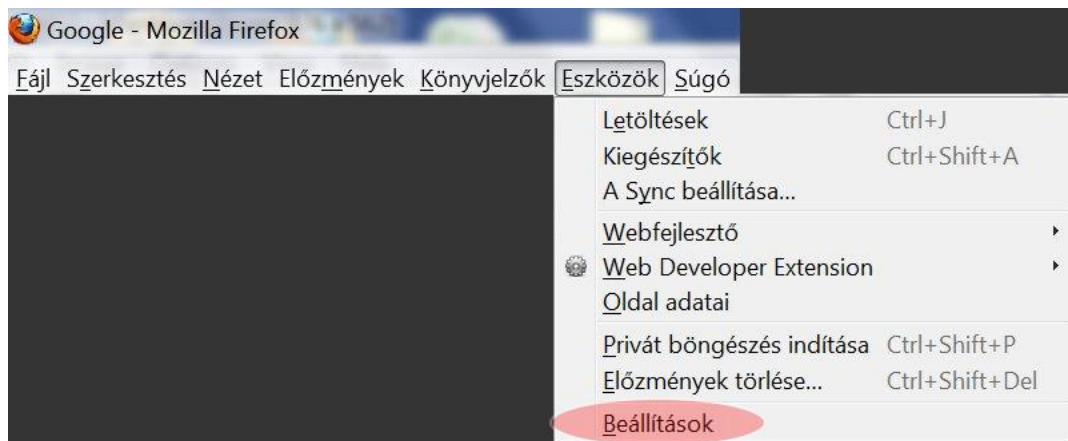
Google - Mozilla Firefox

Fájl Szerkesztés Nézet Előzmények Könyvjelzők Eszközök Súgó

Letöltések Ctrl+J
Kiegészítők Ctrl+Shift+A
A Sync beállítása...
Webfejlesztő
Web Developer Extension
Oldal adatai
Privát böngészés indítása Ctrl+Shift+P
Előzmények törlése... Ctrl+Shift+Del
Beállítások